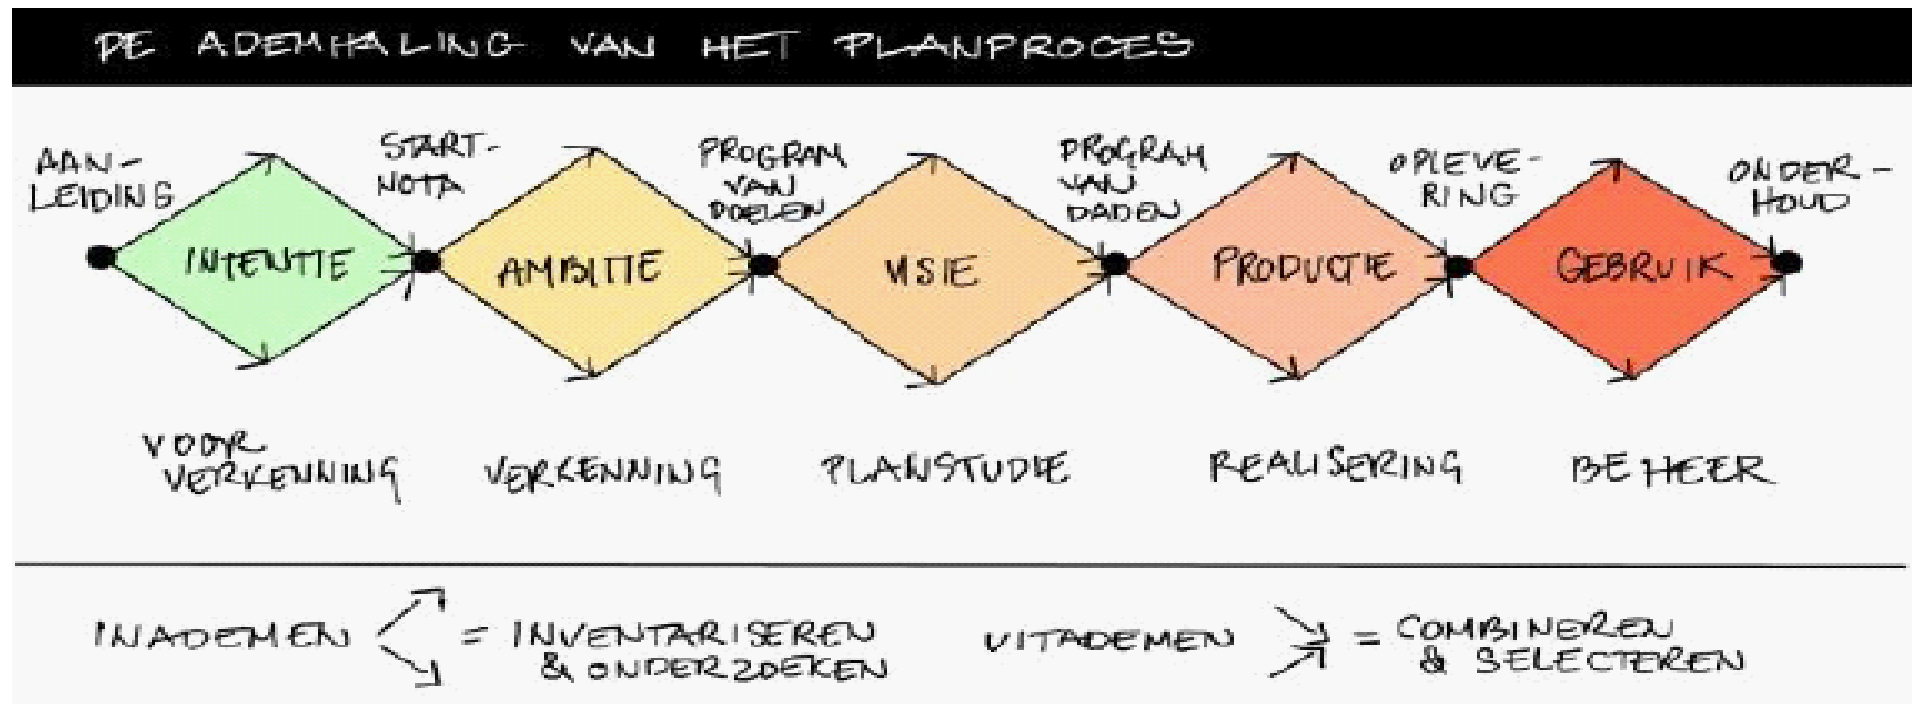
DE ADEMHALING VAN HET PLANPROCES

AANLEIDING

INTENTIE

STARTNOTA

AMBITIE

PROGRAM VAN DOELEN

VISIE

PROGRAM VAN DADEN

PRODUCTIE

OPLEVERING

GEBRUIK

ONDERHOUD

VOORVERKENNING

VERKENNING

PLANSTUDIE

REALISERING

BEHEER

INADEMEN = INVENTARISEREN & ONDERZOEKEN

UITADEMEN = COMBINEREN & SELECTEREN